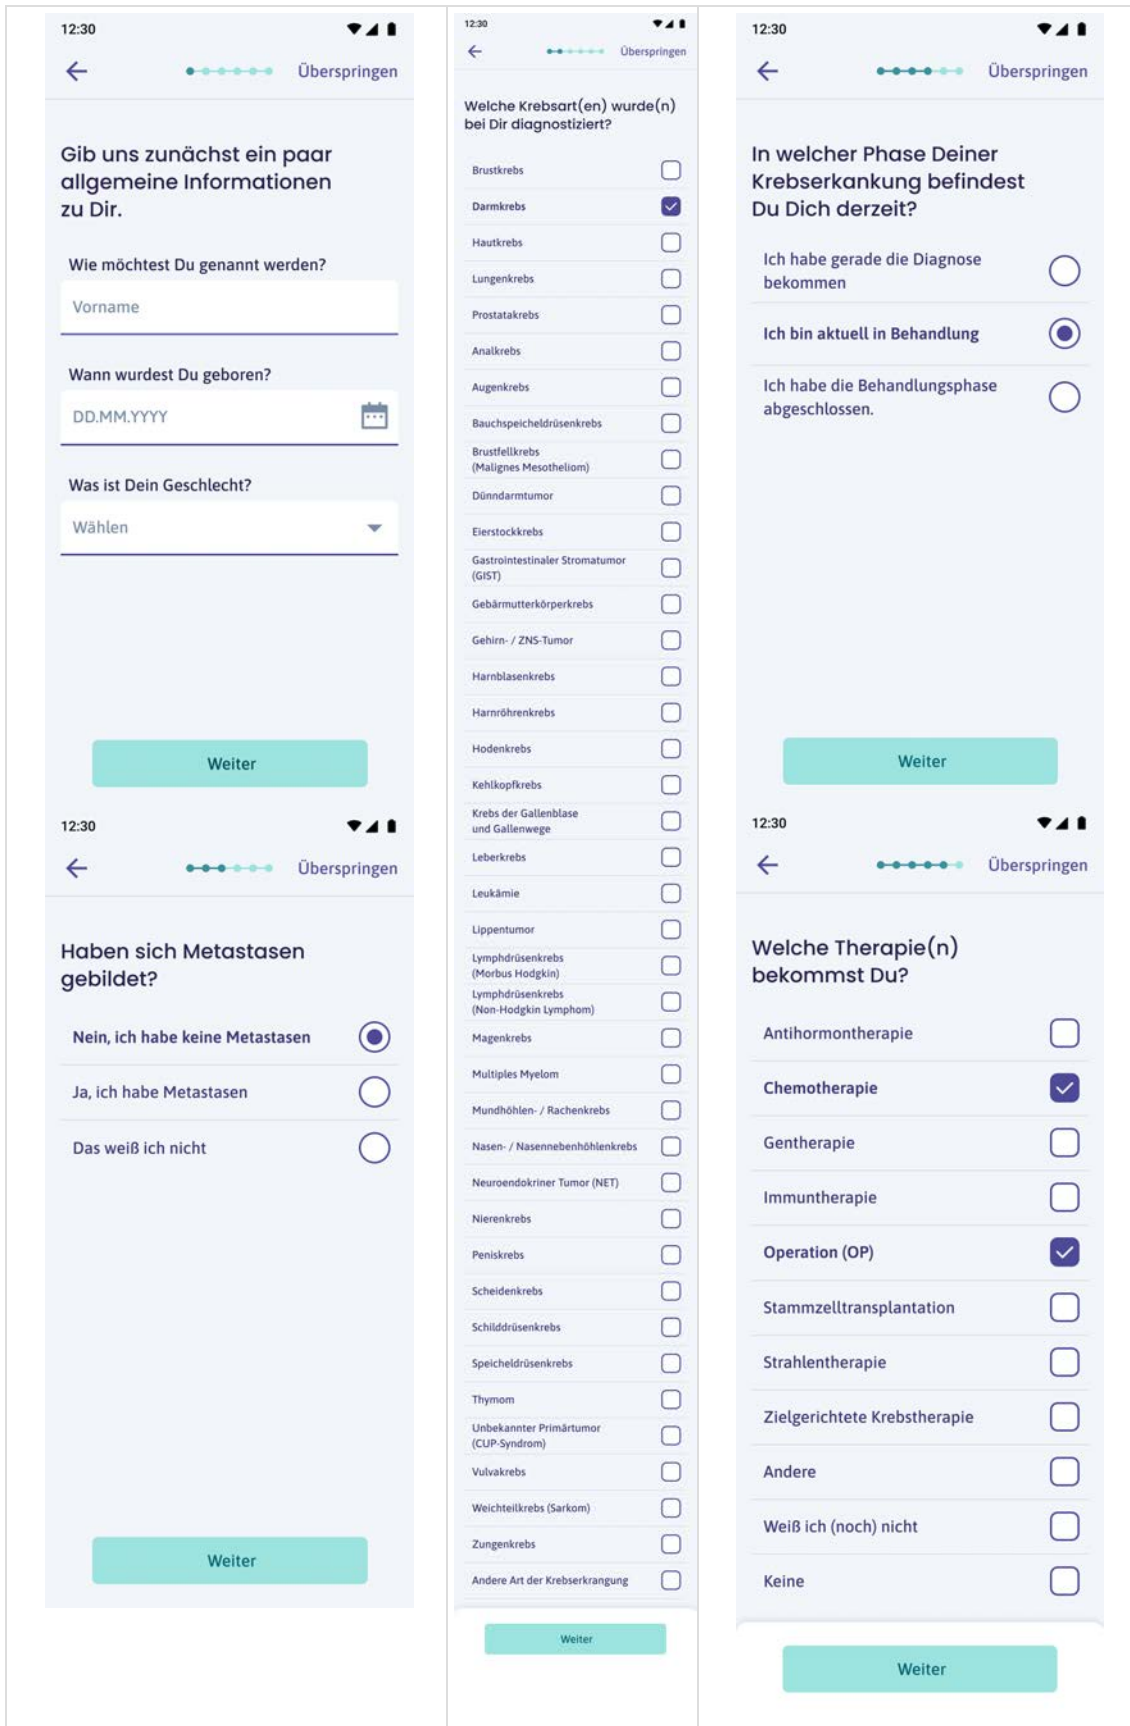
12:30

Überspringen

Gib uns zunächst ein paar allgemeine Informationen zu Dir.

Wie möchtest Du genannt werden?

Vorname

Wann wurdest Du geboren?

DD.MM.YYYY

Was ist Dein Geschlecht?

Wählen

Weiter

12:30

Überspringen

Haben sich Metastasen gebildet?

Nein, ich habe keine Metastasen

Ja, ich habe Metastasen

Das weiß ich nicht

Weiter

12:30

Überspringen

Welche Krebsart(en) wurde(n) bei Dir diagnostiziert?

Brustkrebs
Darmkrebs
Hautkrebs
Lungenkrebs
Prostatakrebs
Analkrebs
Augenkrebs
Bauchspeicheldrüsenkrebs
Brustfellkrebs (Malignes Mesotheliom)
Dünndarmtumor
Eierstockkrebs
Gastrointestinaler Stromatumor (GIST)
Gebärmutterkörperkrebs
Gehirn- / ZNS-Tumor
Harnblasenkrebs
Harnröhrenkrebs
Hodenkrebs
Kehlkopfkrebs
Krebs der Gallenblase und Gallenwege
Leberkrebs
Leukämie
Lippentumor
Lymphdrüsenkrebs (Morbus Hodgkin)
Lymphdrüsenkrebs (Non-Hodgkin Lymphom)
Magenkrebs
Multiples Myelom
Mundhöhlen- / Rachenkrebs
Nasen- / Nasennebenhöhlenkrebs
Neuroendokriner Tumor (NET)
Nierenkrebs
Peniskrebs
Scheidenkrebs
Schilddrüsenkrebs
Speicheldrüsenkrebs
Thymom
Unbekannter Primärtumor (CUP-Syndrom)
Vulvakrebs
Weichteilkrebs (Sarkom)
Zungenkrebs
Andere Art der Krebserkrangung

Weiter

12:30

Überspringen

In welcher Phase Deiner Krebserkankung befindest Du Dich derzeit?

Ich habe gerade die Diagnose bekommen

Ich bin aktuell in Behandlung

Ich habe die Behandlungsphase abgeschlossen.

Weiter

12:30

Überspringen

Welche Therapie(n) bekommst Du?

Antihormontherapie
Chemotherapie
Gentherapie
Immuntherapie
Operation (OP)
Stammzelltransplantation
Strahlentherapie
Zielgerichtete Krebstherapie
Andere
Weiß ich (noch) nicht
Keine

Weiter